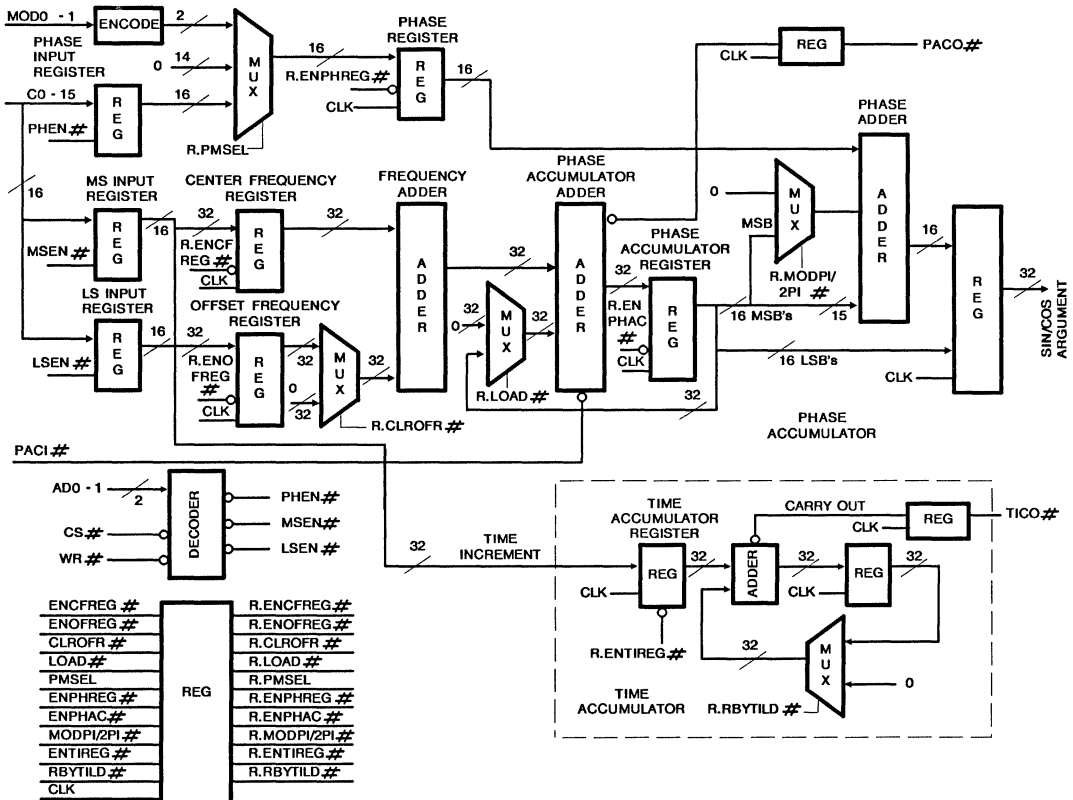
MOD0 - 1
ENCODE
2
PHASE INPUT REGISTER
0
14
MUX
16
PHASE REGISTER
C0 - 15
REG
16
R.ENPHREG #
REG
16
CLK
REG
PACO #
CLK
PHEN #
R.PMSEL
PHASE ADDER
16
MS INPUT REGISTER
CENTER FREQUENCY REGISTER
FREQUENCY ADDER
PHASE ACCUMULATOR ADDER
0
MUX
REG
16
32
REG
32
R.ENCF REG #
CLK
ADDER
ADDER
MSB
ADDER
16
REG
MSEN #
32
PHASE ACCUMULATOR REGISTER
R.MODPI/ 2PI #
32
LS INPUT REGISTER
OFFSET FREQUENCY REGISTER
32
MUX
32
R.EN PHAC #
REG
16 MSB's
15
SIN/COS ARGUMENT
16
32
0
32
REG
LSEN #
R.ENO FREG #
MUX
32
CLK
0
32
16 LSB's
CLK
CLK
32
R.LOAD #
32
R.CLROFR #
PHASE ACCUMULATOR
PACI #
AD0 - 1
2
DECODER
PHEN #
CS #
MSEN #
WR #
LSEN #
32
TIME INCREMENT
TIME ACCUMULATOR REGISTER
CARRY OUT
CLK
REG
TICO #
REG
32
ADDER
32
REG
32
CLK
CLK
32
MUX
R.ENTIREG #
0
TIME ACCUMULATOR
R.RBYTILD #
ENCFREG #
ENOFREG #
CLROFR #
LOAD #
PMSEL
ENPHREG #
ENPHAC #
MODPI/2PI #
ENTIREG #
RBYTILD #
CLK
REG
R.ENCFREG #
R.ENOFREG #
R.CLROFR #
R.LOAD #
R.PMSEL
R.ENPHREG #
R.ENPHAC #
R.MODPI/2PI #
R.ENTIREG #
R.RBYTILD #